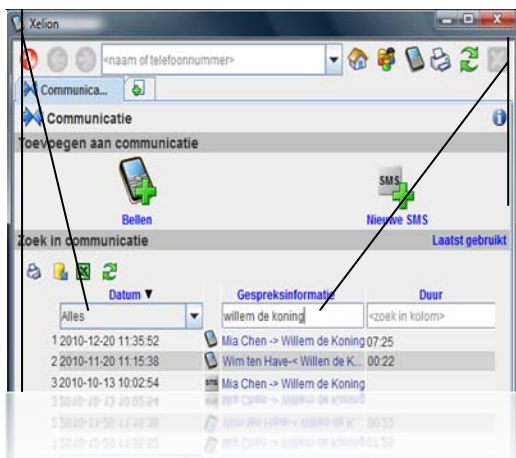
Xelion

<naam of telefoonnummer>

Communica...

Communicatie

Toevoegen aan communicatie

Bellen

SMS

Nieuwe SMS

Zoek in communicatie

Laatst gebruikt

| Datum ▼ | Gespreksinformatie | Duur |
|---|---|---|
| Alles | willem de koning | <zoek in kolom> |
| 1 2010-12-20 11:35:52 | Mia Chen -> Willem de Koning | 07:25 |
| 2 2010-11-20 11:15:38 | Wim ten Have-< Willen de K... | 00:22 |
| 3 2010-10-13 10:02:54 | Mia Chen -> Willem de Koning | |